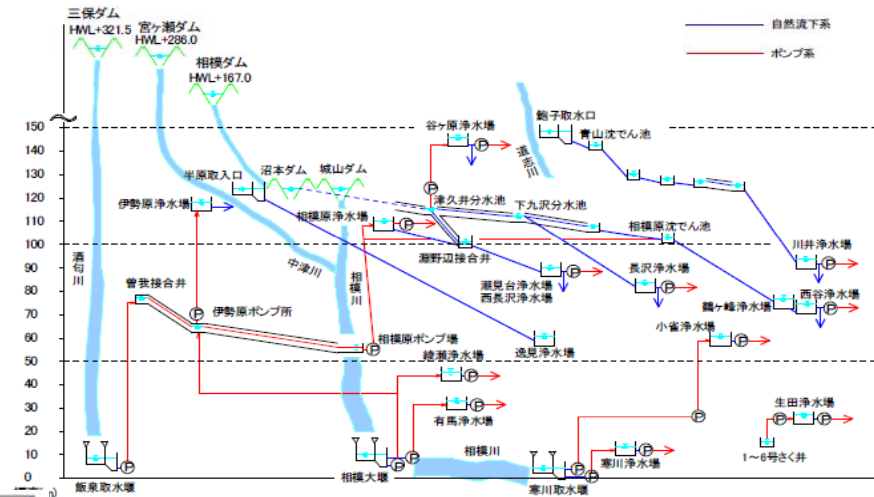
三保ダム
HWL+321.5
宮ヶ瀬ダム
HWL+286.0
相模ダム
HWL+167.0

自然流下系
ポンプ系

150
140
130
120
110
100
90
80
70
60
50
40
30
20
10
0

谷ヶ原浄水場
鮎子取水口
青山沈でん池
道志川
半原取入口
沼本ダム
城山ダム
伊勢原浄水場
津久井分水池
下九沢分水池
相模原浄水場
相模原沈でん池
瀬野辺接合井
川井浄水場
酒匂川
中津川
相模川
瀬見台浄水場
西長沢浄水場
長沢浄水場
曽我接合井
伊勢原ポンプ所
西谷浄水場
鶴ヶ峰浄水場
相模原ポンプ場
逸見浄水場
小雀浄水場
綾瀬浄水場
有馬浄水場
生田浄水場
相模川
寒川浄水場
1～6号さく井
飯泉取水堰
相模大堰
寒川取水堰